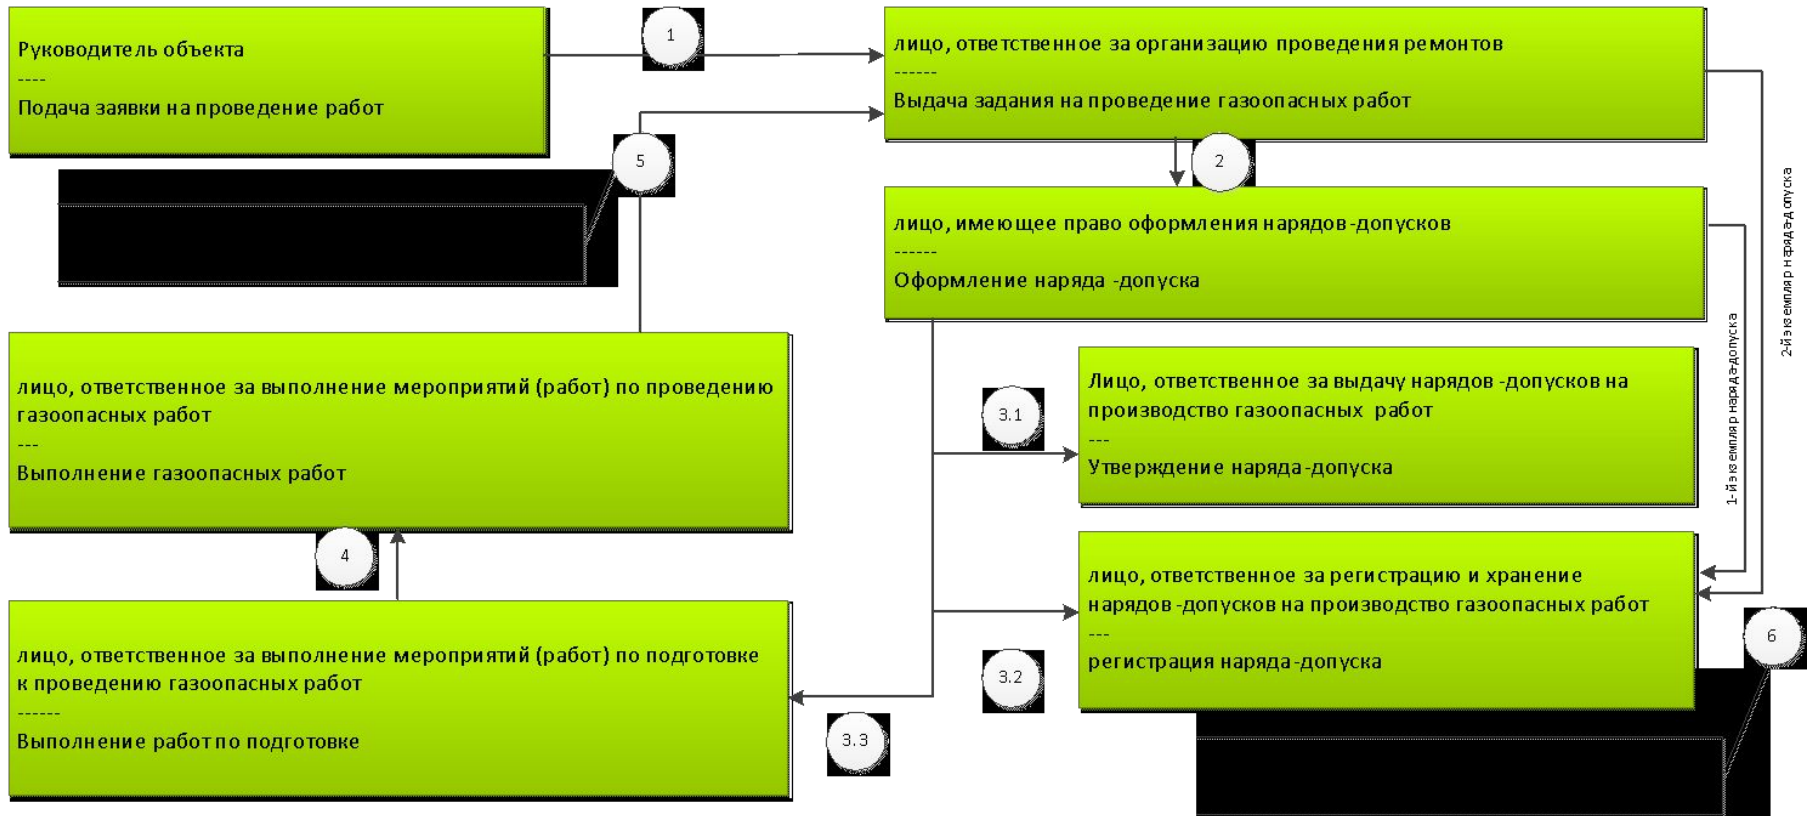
Руководитель объекта
----
Подача заявки на проведение работ

1

лицо, ответственное за организацию проведения ремонтов
------
Выдача задания на проведение газоопасных работ

5

2

лицо, имеющее право оформления нарядов-допусков
------
Оформление наряда -допуска

2-й экземпляр наряда-допуска

1-й экземпляр наряда-допуска

лицо, ответственное за выполнение мероприятий (работ) по проведению газоопасных работ
---
Выполнение газоопасных работ

3.1

Лицо, ответственное за выдачу нарядов -допусков на производство газоопасных работ
---
Утверждение наряда-допуска

4

лицо, ответственное за регистрацию и хранение нарядов -допусков на производство газоопасных работ
---
регистрация наряда-допуска

6

лицо, ответственное за выполнение мероприятий (работ) по подготовке к проведению газоопасных работ
------
Выполнение работ по подготовке

3.2

3.3